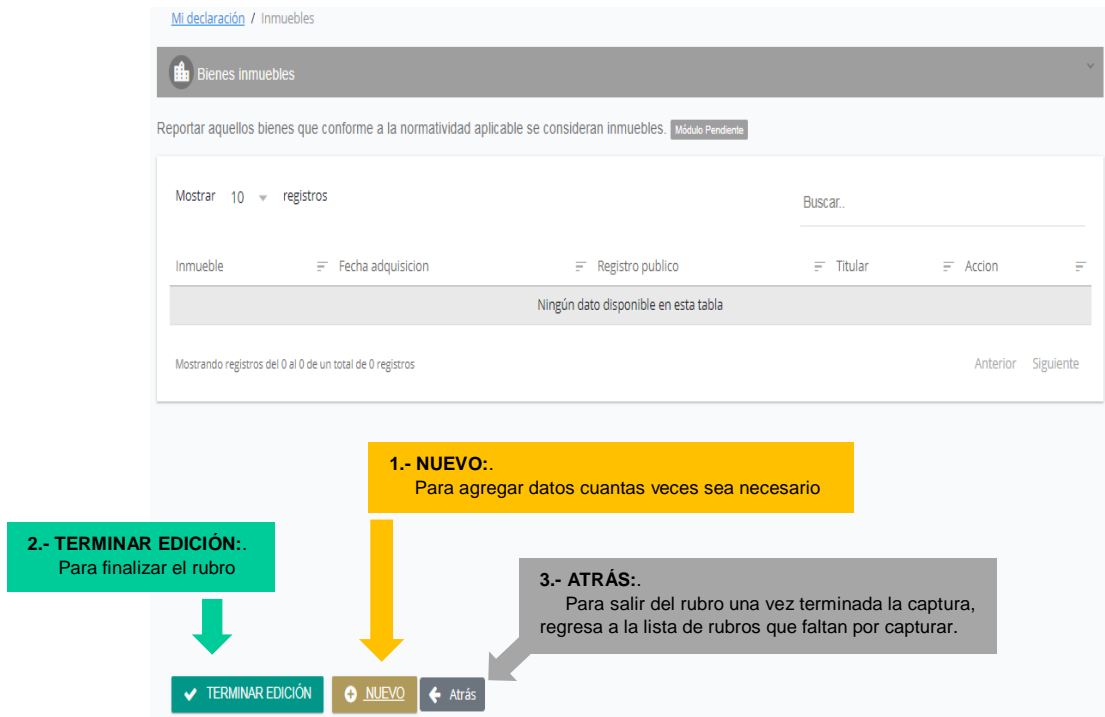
Mi declaración / Inmuebles

Bienes inmuebles

Reportar aquellos bienes que conforme a la normatividad aplicable se consideran inmuebles. Módulo Pendiente

Mostrar 10 registros

Buscar..

| Inmueble | Fecha adquisicion | Registro publico | Titular | Accion |
|---|---|---|---|---|
| Ningún dato disponible en esta tabla | | | | |

Mostrando registros del 0 al 0 de un total de 0 registros

Anterior Siguiente

1.- NUEVO:.
Para agregar datos cuantas veces sea necesario

2.- TERMINAR EDICIÓN:.
Para finalizar el rubro

3.- ATRÁS:.
Para salir del rubro una vez terminada la captura, regresa a la lista de rubros que faltan por capturar.

TERMINAR EDICIÓN

NUEVO

Atrás